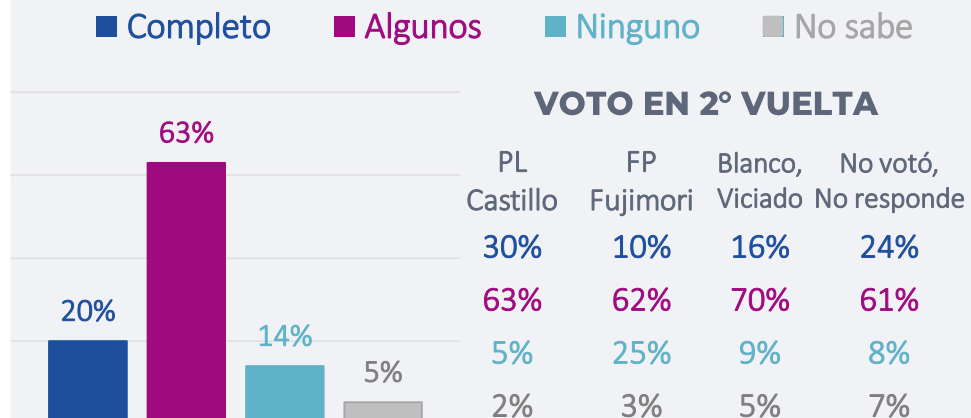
Completo Algunos Ninguno No sabe

63%
20%
14%
5%

VOTO EN 2° VUELTA

| PL Castillo | FP Fujimori | Blanco, Viciado | No votó, No responde |
|---|---|---|---|
| 30% | 10% | 16% | 24% |
| 63% | 62% | 70% | 61% |
| 5% | 25% | 9% | 8% |
| 2% | 3% | 5% | 7% |